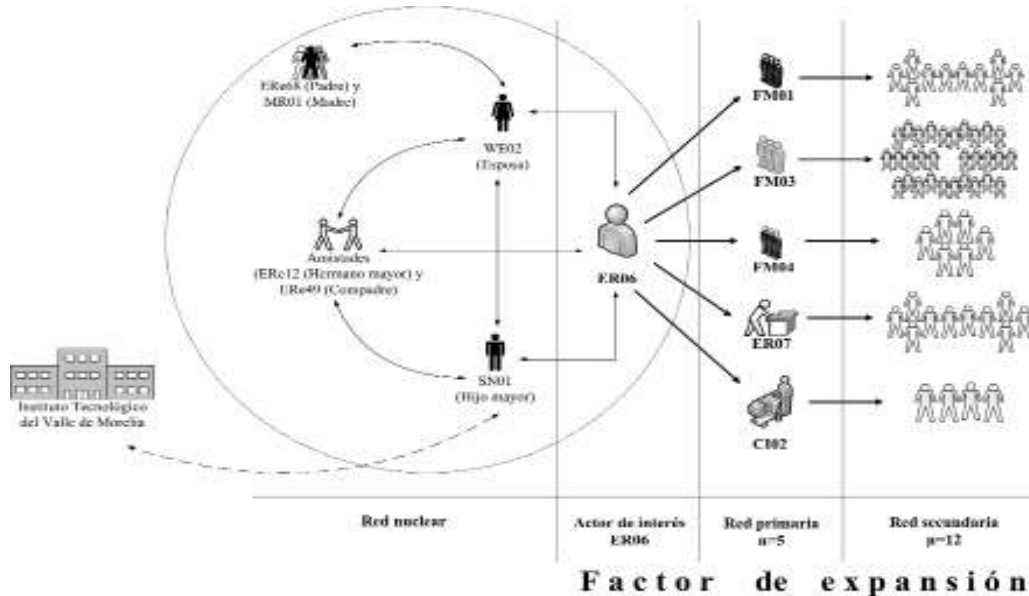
ERe68 (Padre) y MR01 (Madre)

WE02 (Esposa)

Amistades (ERc12 (Hermano mayor) y URe49 (Compadre)

SN01 (Hijo mayor)

Instituto Tecnológico del Valle de Morelia

ER06

FM01

FM03

FM04

ER07

CI02

Red nuclear

Actor de interés ER06

Red primaria n=5

Red secundaria n=12

Factor de expansión